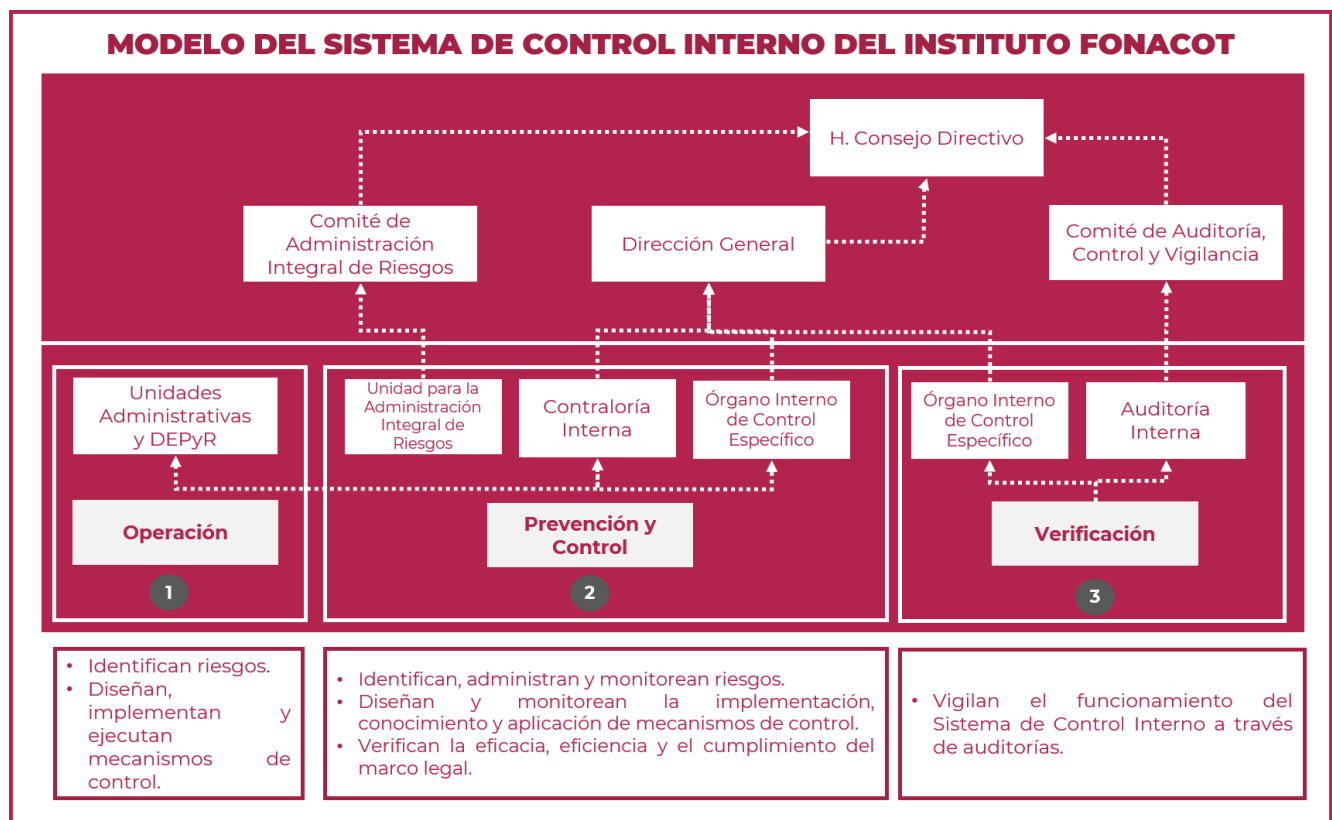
MODELO DEL SISTEMA DE CONTROL INTERNO DEL INSTITUTO FONACOT

H. Consejo Directivo

Comité de Administración Integral de Riesgos

Dirección General

Comité de Auditoría, Control y Vigilancia

Unidades Administrativas y DEPyR

Operación

1

Unidad para la Administración Integral de Riesgos

Contraloría Interna

Órgano Interno de Control Específico

Prevención y Control

2

Órgano Interno de Control Específico

Auditoría Interna

Verificación

3

• Identifican riesgos.
• Diseñan, implementan y ejecutan mecanismos de control.

• Identifican, administran y monitorean riesgos.
• Diseñan y monitorean la implementación, conocimiento y aplicación de mecanismos de control.
• Verifican la eficacia, eficiencia y el cumplimiento del marco legal.

• Vigilan el funcionamiento del Sistema de Control Interno a través de auditorías.